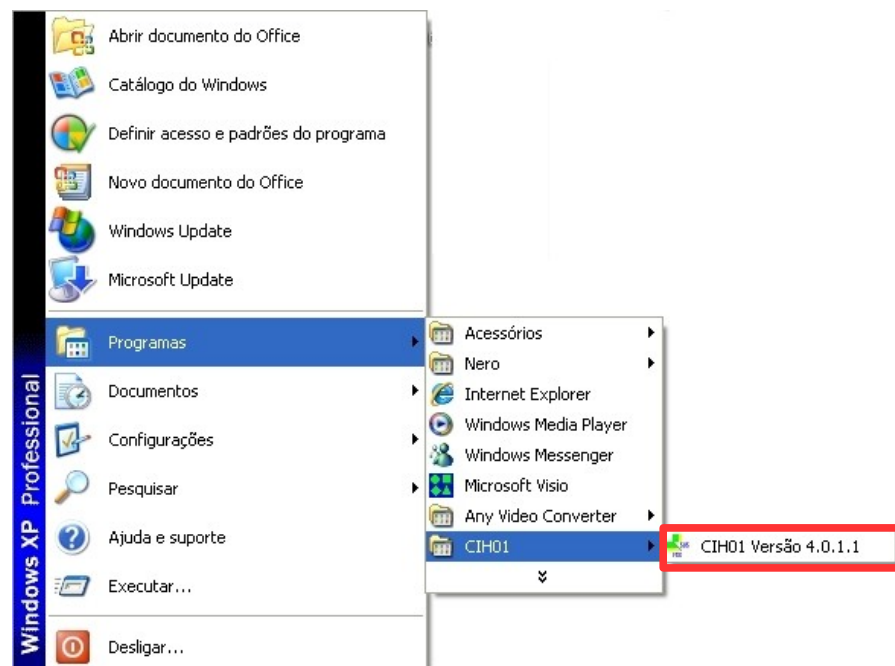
Abrir documento do Office
Catálogo do Windows
Definir acesso e padrões do programa
Novo documento do Office
Windows Update
Microsoft Update
Programas
Documentos
Configurações
Pesquisar
Ajuda e suporte
Executar...
Desligar...

Windows XP Professional

Acessórios
Nero
Internet Explorer
Windows Media Player
Windows Messenger
Microsoft Visio
Any Video Converter
CIH01

CIH01 Versão 4.0.1.1